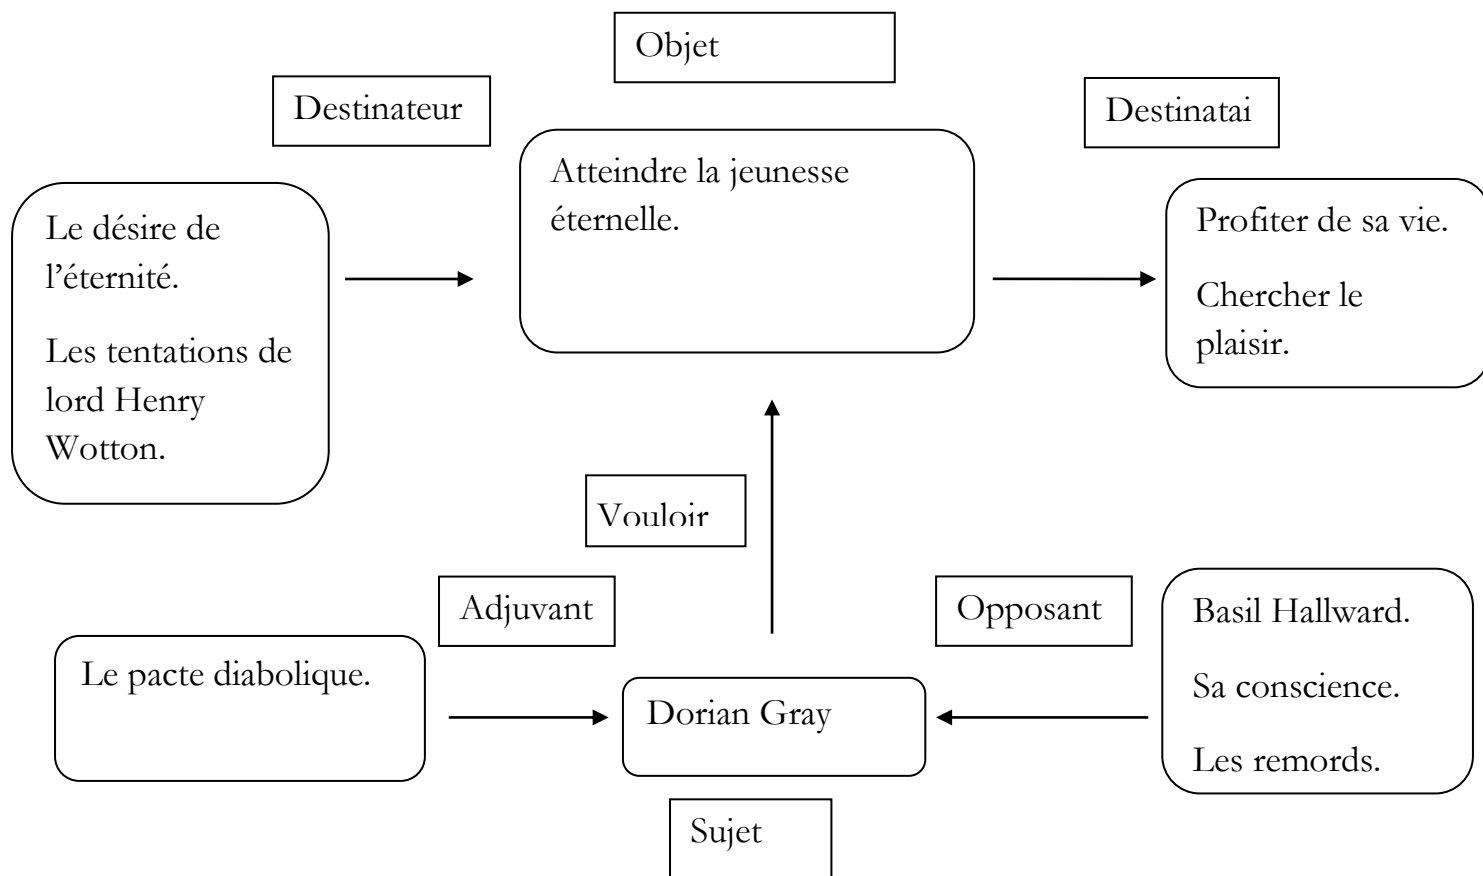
Objet

Destinateur

Destinatai

Atteindre la jeunesse éternelle.

Le désire de l'éternité.

Les tentations de lord Henry Wotton.

Profiter de sa vie.

Chercher le plaisir.

Vouloir

Adjuvant

Opposant

Basil Hallward.

Sa conscience.

Les remords.

Le pacte diabolique.

Dorian Gray

Sujet